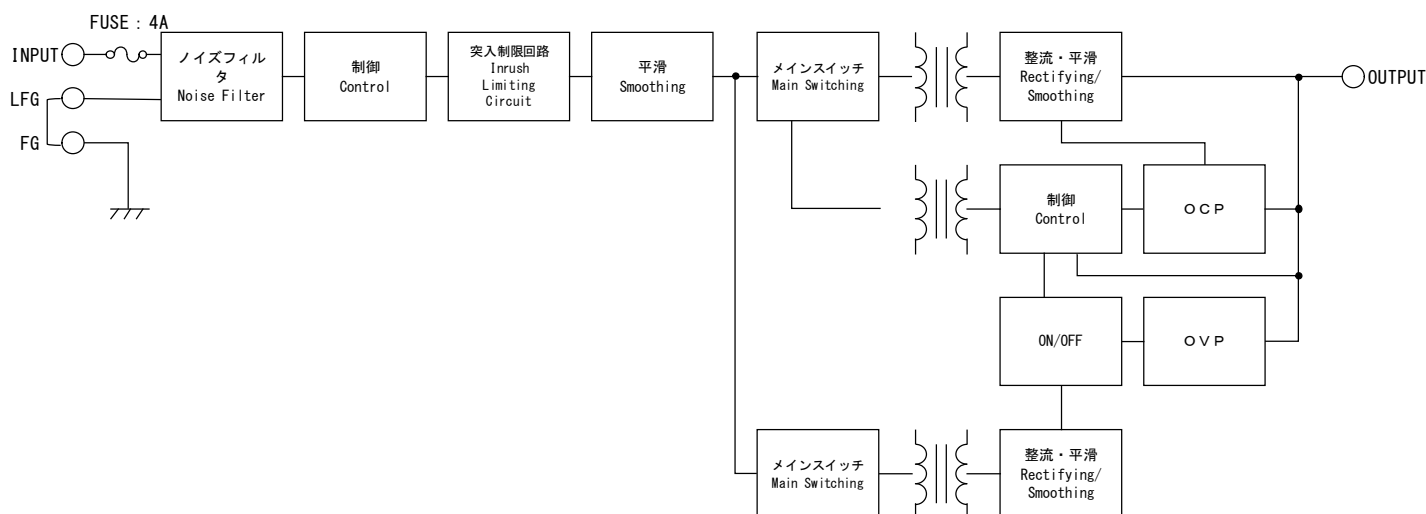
FUSE : 4A

INPUT

LFG

FG

ノイズフィルタ
Noise Filter

制御
Control

突入制限回路
Inrush Limiting Circuit

平滑
Smoothing

メインスイッチ
Main Switching

整流・平滑
Rectifying/ Smoothing

OUTPUT

制御
Control

OCP

ON/OFF

OVP

メインスイッチ
Main Switching

整流・平滑
Rectifying/ Smoothing